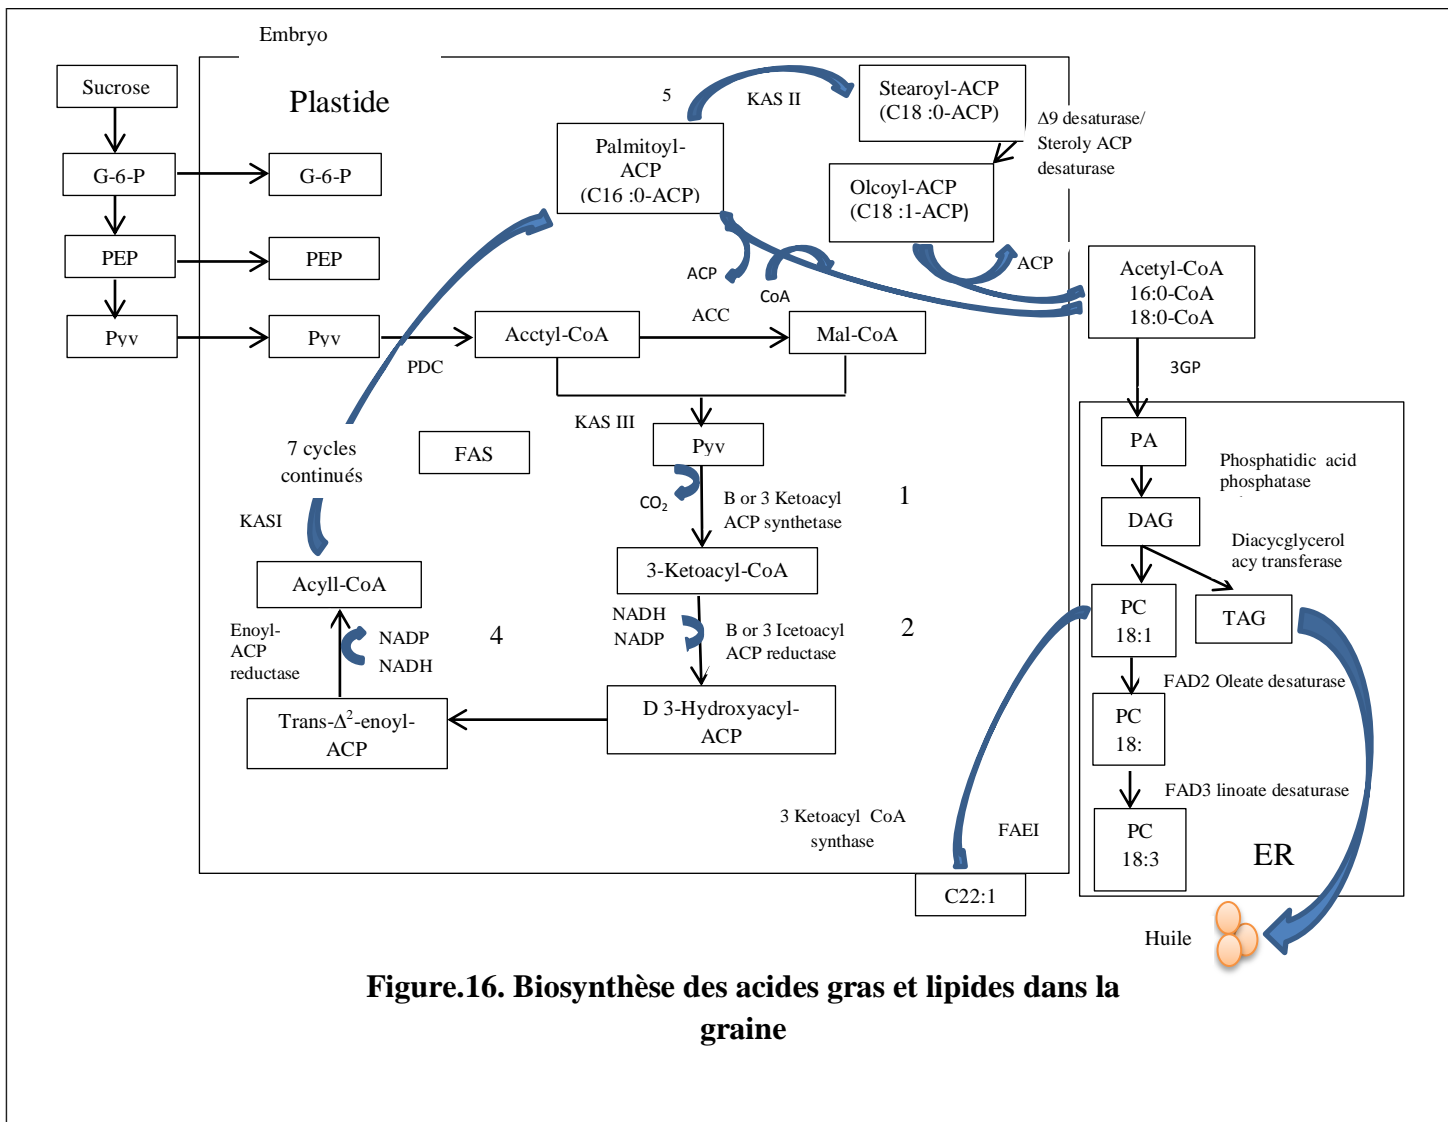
Embryo

Plastide

Sucrose

G-6-P

G-6-P

PEP

PEP

Pyv

Pyv

5

KAS II

Stearoyl-ACP (C18 :0-ACP)

Δ9 desaturase/ Steroly ACP desaturase

Palmitoyl-ACP (C16 :0-ACP)

Olcoyl-ACP (C18 :1-ACP)

ACP

ACP

CoA

Acetyl-CoA 16:0-CoA 18:0-CoA

ACC

Acctyl-CoA

Mal-CoA

PDC

3GP

KAS III

Pyv

PA

Phosphatidic acid phosphatase

7 cycles continués

FAS

$CO_2$

B or 3 Ketoacyl ACP synthetase

1

KASI

DAG

Diacycglycerol acy transferase

Acyll-CoA

3-Ketoacyl-CoA

PC 18:1

TAG

Enoyl-ACP reductase

NADP

NADH

4

NADH

NADP

B or 3 Icetoacyl ACP reductase

2

FAD2 Oleate desaturase

PC 18:

Trans-$\Delta^2$-enoyl-ACP

D 3-Hydroxyacyl-ACP

FAD3 linoate desaturase

3 Ketoacyl CoA synthase

FAEI

PC 18:3

ER

C22:1

Huile

Figure.16. Biosynthèse des acides gras et lipides dans la graine